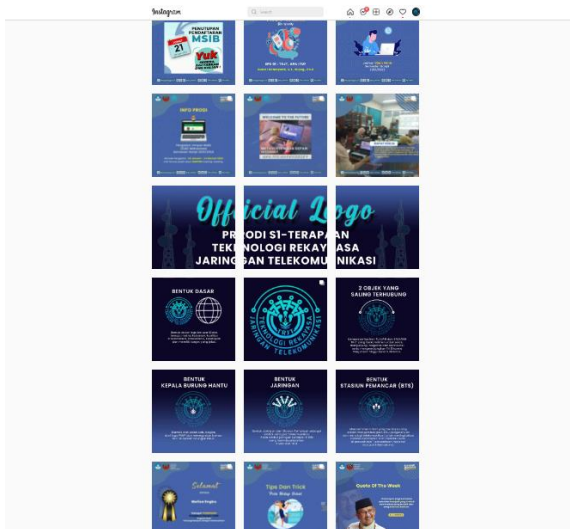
Instagram

Search

PENUTUPAN PENDAFTARAN MSIB

21

Yuk

INFO PRODI

Official Logo

PRODI S1-TERAPAN TEKNOLOGI REKAYASA JARINGAN TELEKOMUNIKASI

BENTUK DASAR

TEKNOLOGI REKAYASA JARINGAN TELEKOMUNIKASI

TRJT

2 OBJEK YANG SALING TERHUBUNG

BENTUK KEPALA BURUNG HANTU

BENTUK JARINGAN

BENTUK STASIUN PEMANCAR (BTS)

Selamat

Tips Dan Trick

Quote Of The Week